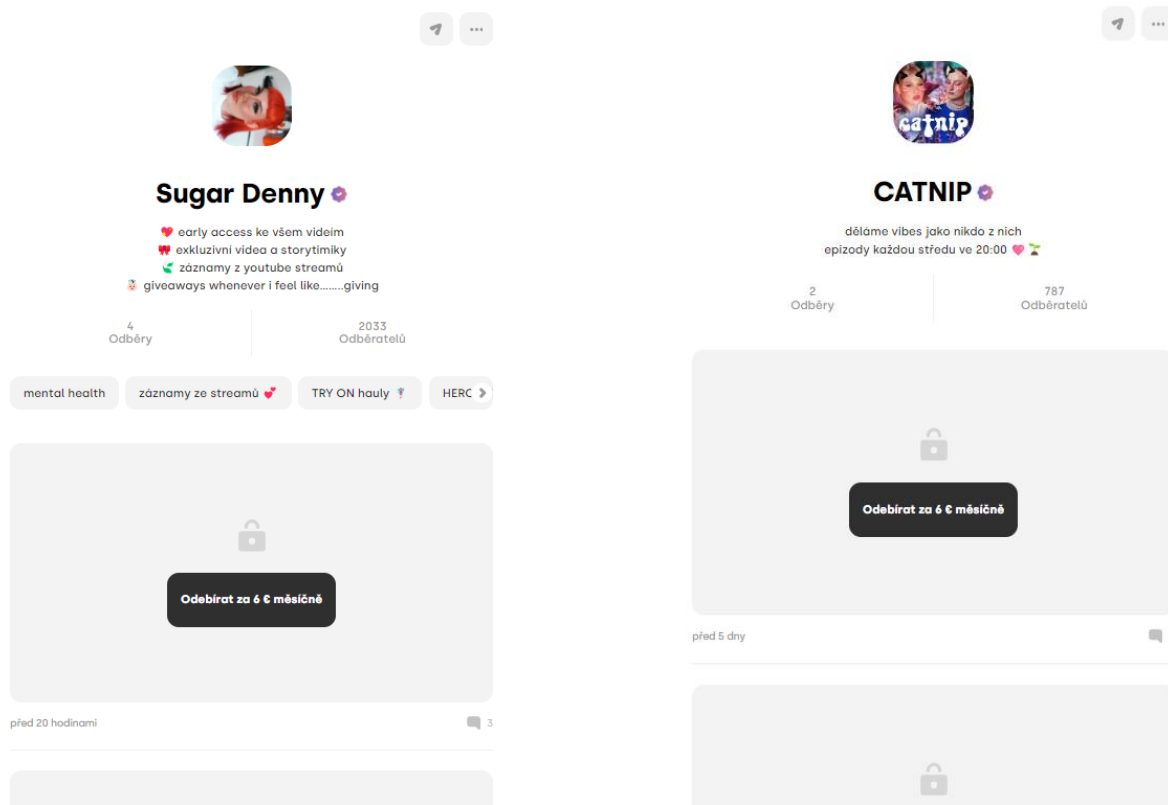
Sugar Denny

❤️ early access ke všem videím
🎀 exkluzivní videa a storytimiky
🥬 záznamy z youtube streamů
🐱 giveaways whenever i feel like........giving

4
Odběry

2033
Odběratelů

mental health
záznamy ze streamů 💕
TRY ON hauly
HERC

Odebírat za 6 € měsíčně

před 20 hodinami

3

catnip

CATNIP

děláme vibes jako nikdo z nich
epizody každou středu ve 20:00 💗🌱

2
Odběry

787
Odběratelů

Odebírat za 6 € měsíčně

před 5 dny